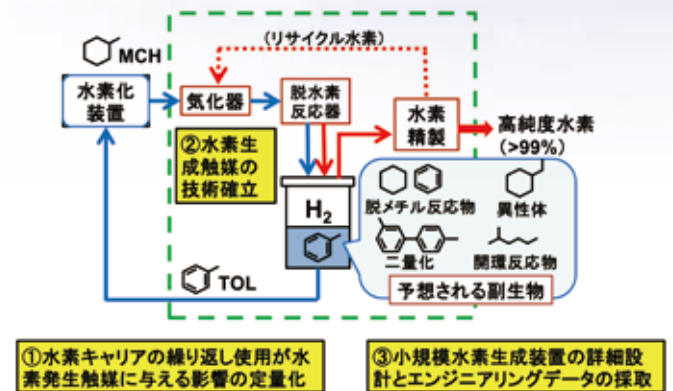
MCH

（リサイクル水素）

水素化装置

気化器

脱水素反応器

水素精製

高純度水素（>99%）

②水素生成触媒の技術確立

$H_2$

脱メチル反応物

異性体

二量化

開環反応物

予想される副生物

TOL

①水素キャリアの繰り返し使用が水素発生触媒に与える影響の定量化

③小規模水素生成装置の詳細設計とエンジニアリングデータの採取